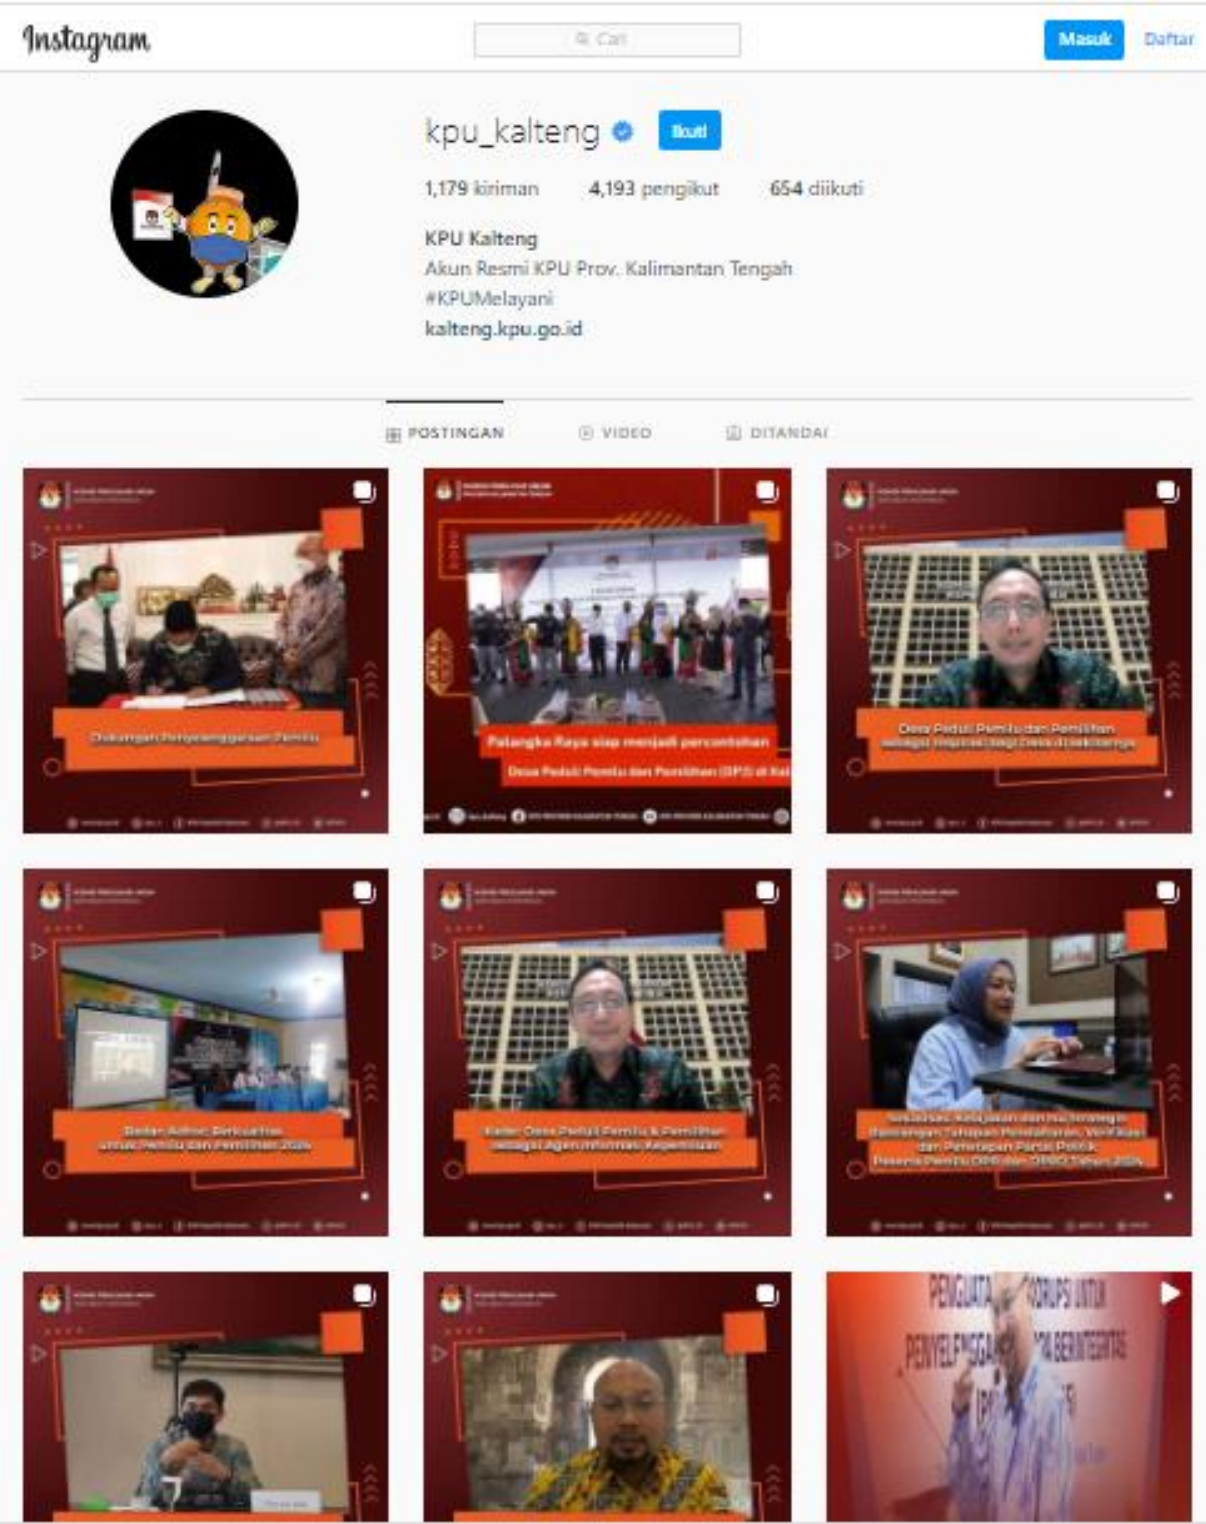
Instagram

Cari

Masuk

Daftar

kpu_kalteng

Ikuti

1,179 kiriman 4,193 pengikut 654 diikuti

KPU Kalteng
Akun Resmi KPU Prov. Kalimantan Tengah
#KPUMelayani
kalteng.kpu.go.id

POSTINGAN

VIDEO

DITANDAI

Dukungan Penyelenggaraan Pemilu

Palangka Raya siap menjadi percontohan
Desa Peduli Pemilu dan Pemilihan (DPP) di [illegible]

Desa Peduli Pemilu dan Pemilihan
sebagai inspirasi bagi Desa di Indonesia

Badan Adhoc Berkualitas
untuk Pemilu dan Pemilihan 2024

Kader Desa Peduli Pemilu & Pemilihan
sebagai Agen Informasi Kepemiluan

Sosialisasi Kebijakan dan Rancangan
Tahapan Pendaftaran, Verifikasi
dan Penetapan Partai Politik
Peserta Pemilu DPR dan DPRD Tahun 2024

PENGUATA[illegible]KORUPSI UNTUK
PENYELENGGA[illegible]BERINTEGRITAS